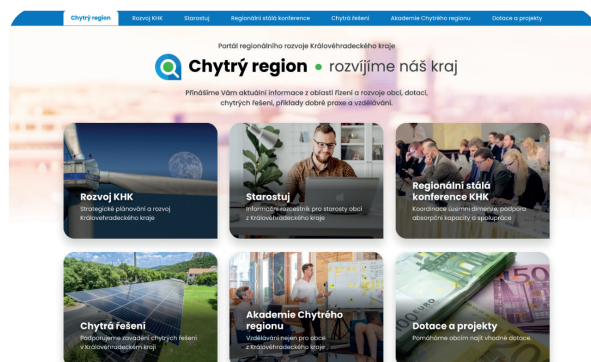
Chytrý region Rozvoj KHK Starostuj Regionální stálá konference Chytrá řešení Akademie Chytrého regionu Dotace a projekty

Portál regionálního rozvoje Královéhradeckého kraje

Chytrý region • rozvíjíme náš kraj

Přinášíme Vám aktuální informace z oblasti řízení a rozvoje obcí, dotací, chytrých řešení, příklady dobré praxe a vzdělávání.

Rozvoj KHK
Strategické plánování a rozvoj Královéhradeckého kraje

Starostuj
Informační rozcestník pro starosty obcí z Královéhradeckého kraje

Regionální stálá konference KHK
Koordinace územní dimenze, podpora absorpční kapacity a spolupráce

Chytrá řešení
Podporujeme zavádění chytrých řešení v Královéhradeckém kraji

Akademie Chytrého regionu
Vzdělávání nejen pro obce z Královéhradeckého kraje

Dotace a projekty
Pomáháme obcím najít vhodné dotace